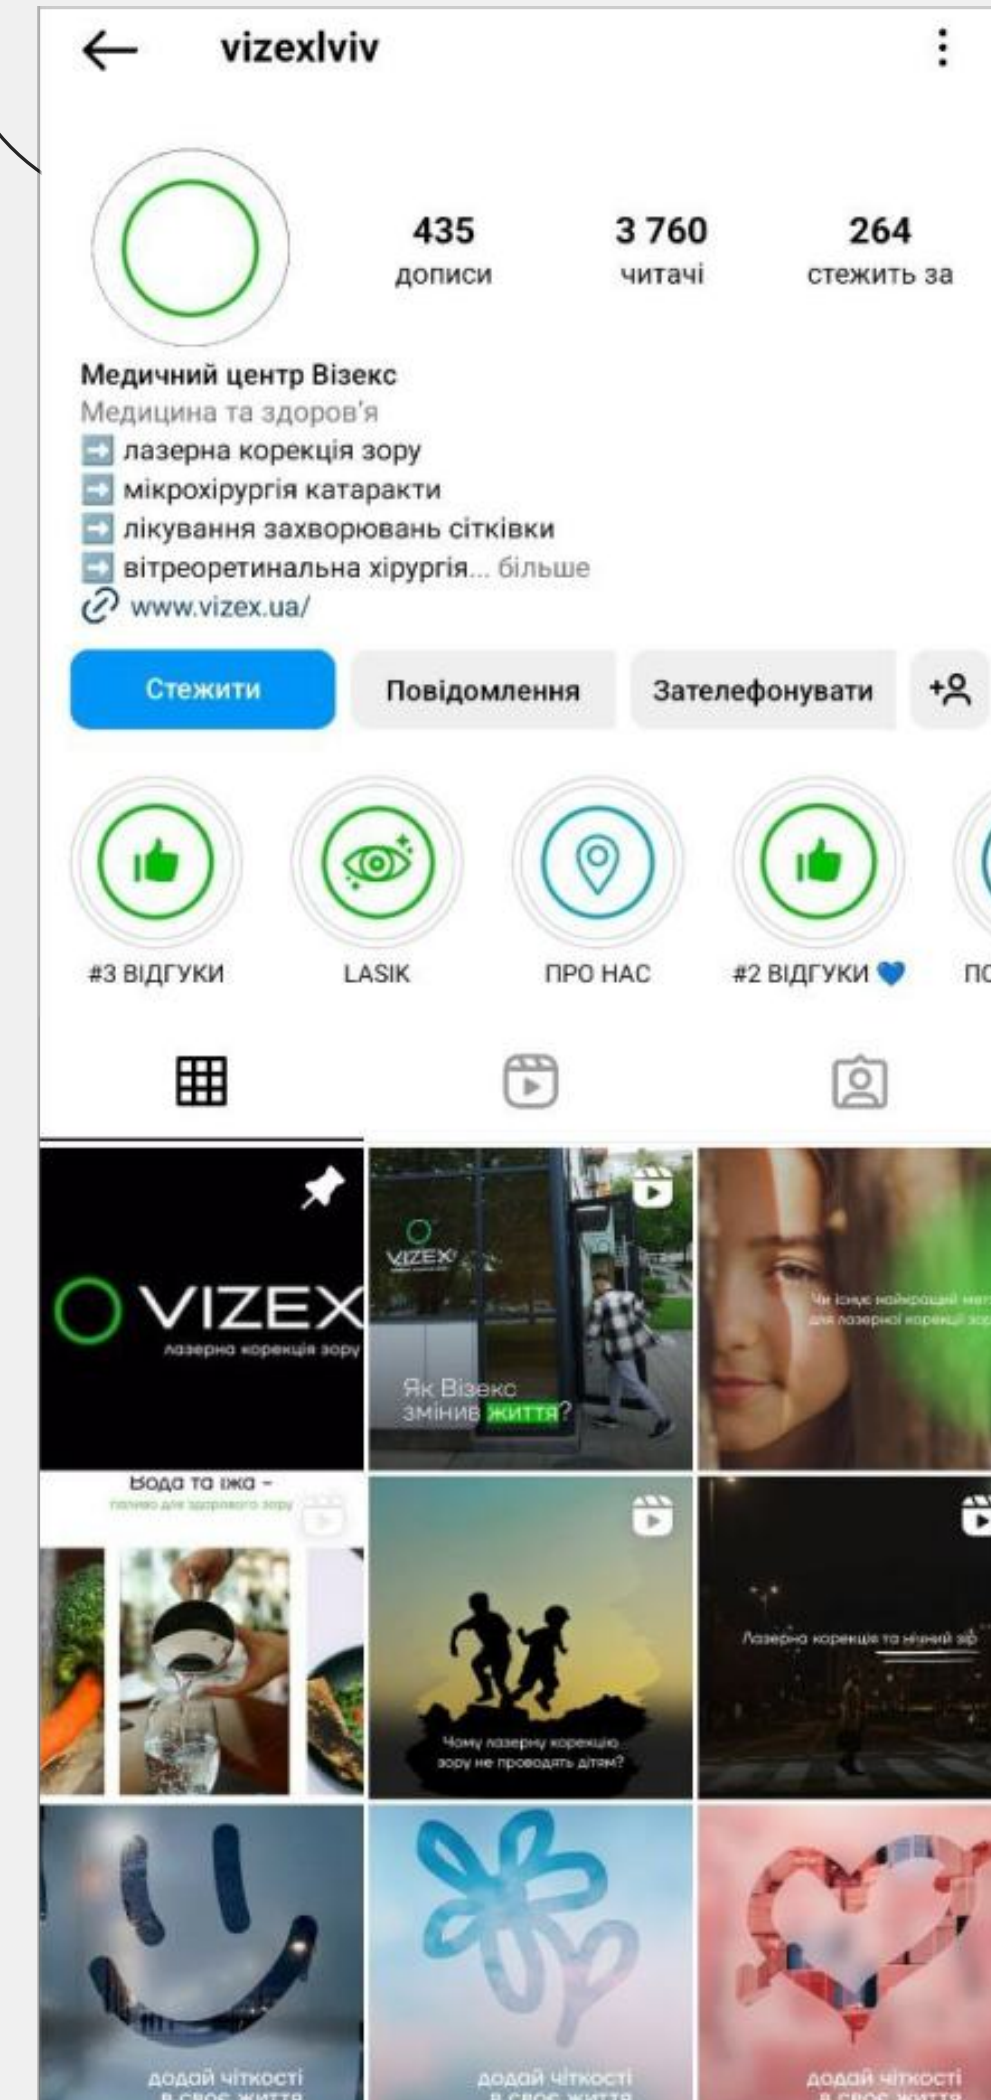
vizexlviv

435
дописи

3 760
читачі

264
стежить за

Медичний центр Візекс
Медицина та здоров'я
➡️ лазерна корекція зору
➡️ мікрохірургія катаракти
➡️ лікування захворювань сітківки
➡️ вітреоретинальна хірургія... більше
www.vizex.ua/

Стежити
Повідомлення
Зателефонувати

#3 ВІДГУКИ
LASIK
ПРО НАС
#2 ВІДГУКИ 💙
ПО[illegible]

VIZEX
лазерна корекція зору

VIZEX
Як Візекс змінив життя?

Чи існує найкращий ме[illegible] для лазерної корекції зор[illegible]

Вода та їжа –
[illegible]

Чому лазерну корекцію зору не проводять дітям?

Лазерна корекція та нічний зір

додай чіткості
в своє життя

додай чіткості
в своє життя

додай чіткості
в своє життя